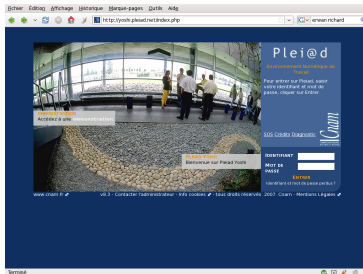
Fichier Édition Affichage Historique Marque-pages Outils Aide

http://yoshi.pleiad.net/index.php

ernean richard

Plei@d

Environnement Numérique de Travail

Pour entrer sur Pleiad, saisir votre identifiant et mot de passe, cliquer sur Entrer.

Accédez à une démonstration

Bienvenue sur Pleiad Yoshi

SOS Crédits Diagnostic

Cnam

IDENTIFIANT

MOT DE PASSE

Entrer

Identifiant et mot de passe perdus ?

www.cnam.fr

v8.3 - Contacter l'administrateur - Info cookies - tous droits réservés 2007 Cnam - Mentions Légales

Terminé